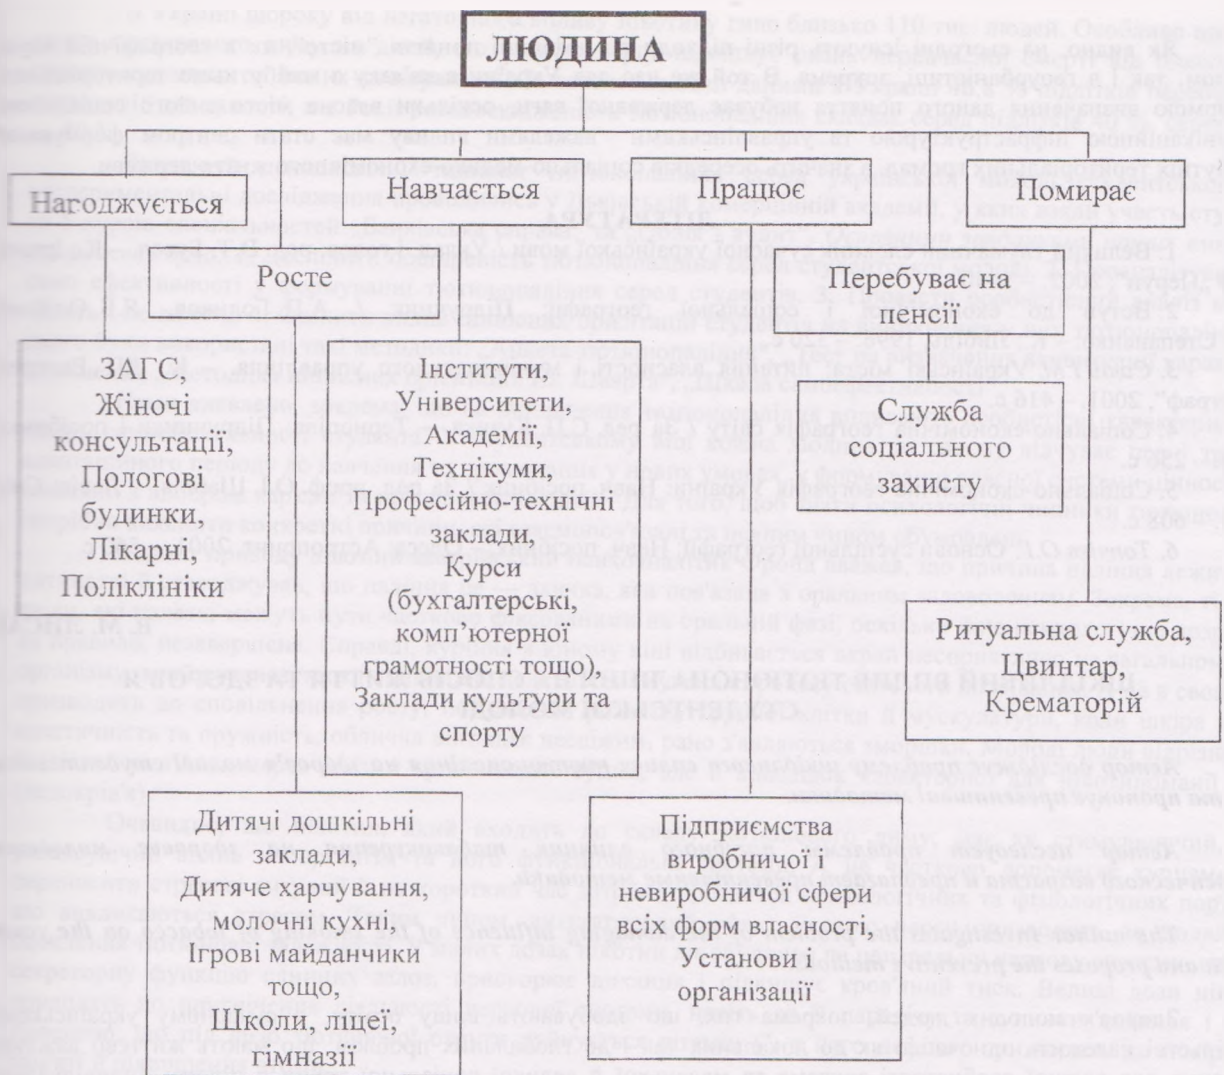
ЛЮДИНА

Нагоджується

Навчається

Працює

Помирає

Росте

Перебуває на пенсії

ЗАГС, Жіночі консультації, Пологові будинки, Лікарні, Поліклініки

Інститути, Університети, Академії, Технікуми, Професійно-технічні заклади, Курси (бухгалтерські, комп'ютерної грамотності тощо), Заклади культури та спорту

Служба соціального захисту

Ритуальна служба, Цвинтар, Крематорій

Дитячі дошкільні заклади, Дитяче харчування, молочні кухні, Ігрові майданчики тощо, Школи, ліцеї, гімназії

Підприємства виробничої і невиробничої сфери всіх форм власності, Установи і організації